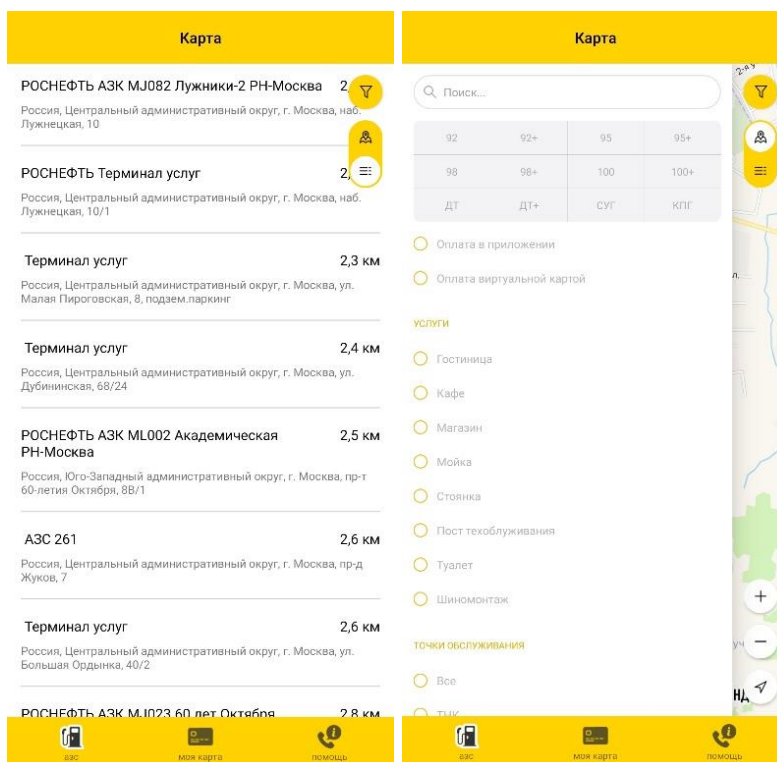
Карта

РОСНЕФТЬ АЗК MJ082 Лужники-2 РН-Москва 2,

Россия, Центральный административный округ, г. Москва, наб. Лужнецкая, 10

РОСНЕФТЬ Терминал услуг 2,

Россия, Центральный административный округ, г. Москва, наб. Лужнецкая, 10/1

Терминал услуг 2,3 км

Россия, Центральный административный округ, г. Москва, ул. Малая Пироговская, 8, подзем.паркинг

Терминал услуг 2,4 км

Россия, Центральный административный округ, г. Москва, ул. Дубининская, 68/24

РОСНЕФТЬ АЗК ML002 Академическая РН-Москва 2,5 км

Россия, Юго-Западный административный округ, г. Москва, пр-т 60-летия Октября, 8В/1

АЗС 261 2,6 км

Россия, Центральный административный округ, г. Москва, пр-д Жуков, 7

Терминал услуг 2,6 км

Россия, Центральный административный округ, г. Москва, ул. Большая Ордынка, 40/2

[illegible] 2,8 км

азс моя карта помощь

Карта

Поиск...

| 92 | 92+ | 95 | 95+ |
|---|---|---|---|
| 98 | 98+ | 100 | 100+ |
| ДТ | ДТ+ | СУГ | КПГ |

Оплата в приложении

Оплата виртуальной картой

УСЛУГИ

Гостиница

Кафе

Магазин

Мойка

Стоянка

Пост техобслуживания

Туалет

Шиномонтаж

ТОЧКИ ОБСЛУЖИВАНИЯ

Все

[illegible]

азс моя карта помощь